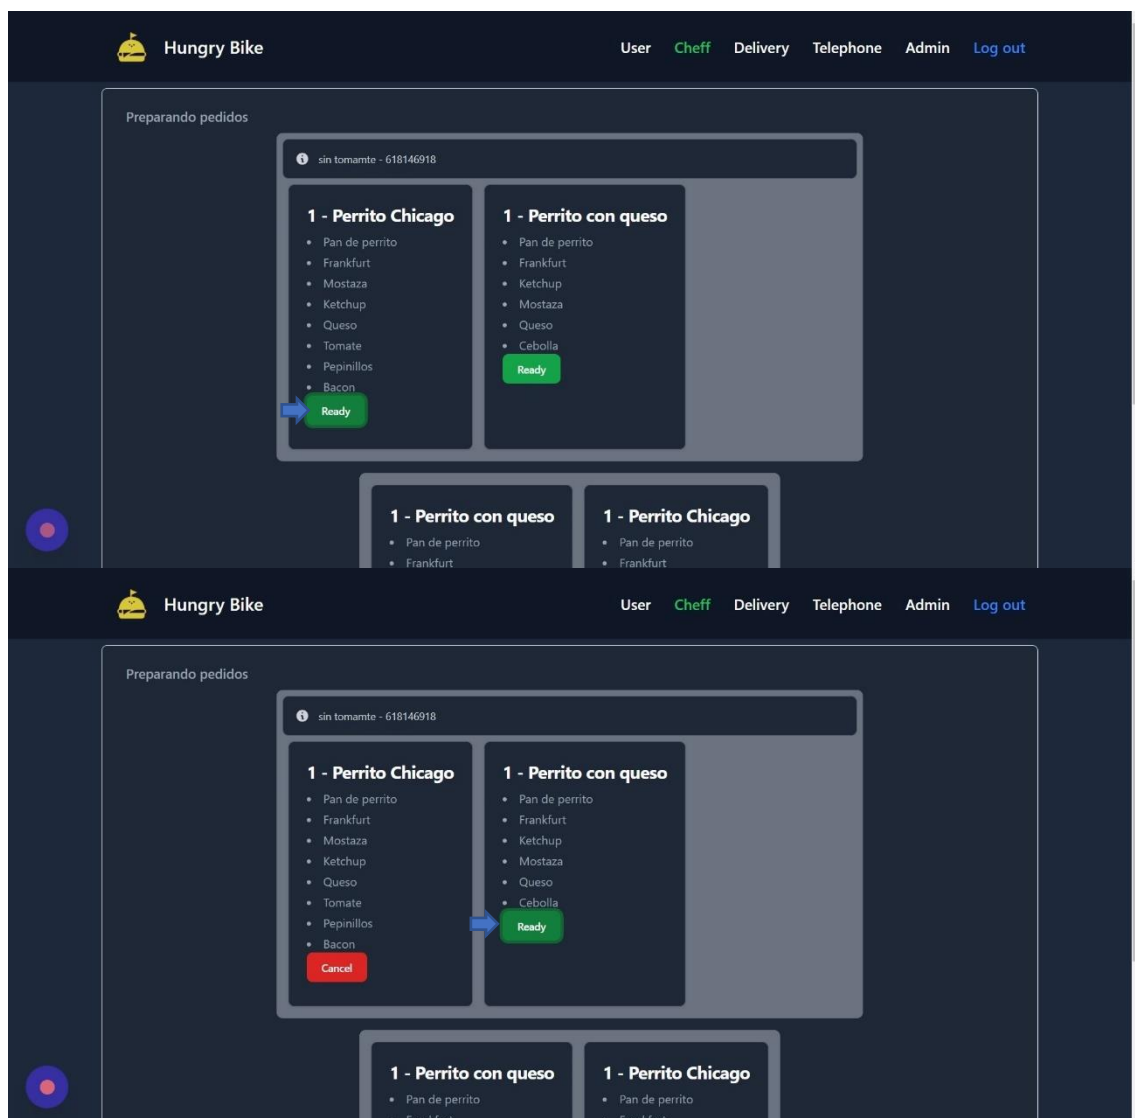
Hungry Bike

User Cheff Delivery Telephone Admin Log out

Preparando pedidos

sin tomamte - 618146918

1 - Perrito Chicago
- Pan de perrito
- Frankfurt
- Mostaza
- Ketchup
- Queso
- Tomate
- Pepinillos
- Bacon

Ready

1 - Perrito con queso
- Pan de perrito
- Frankfurt
- Ketchup
- Mostaza
- Queso
- Cebolla

Ready

1 - Perrito con queso
- Pan de perrito
- Frankfurt

1 - Perrito Chicago
- Pan de perrito
- Frankfurt

Hungry Bike

User Cheff Delivery Telephone Admin Log out

Preparando pedidos

sin tomamte - 618146918

1 - Perrito Chicago
- Pan de perrito
- Frankfurt
- Mostaza
- Ketchup
- Queso
- Tomate
- Pepinillos
- Bacon

Cancel

1 - Perrito con queso
- Pan de perrito
- Frankfurt
- Ketchup
- Mostaza
- Queso
- Cebolla

Ready

1 - Perrito con queso
- Pan de perrito

1 - Perrito Chicago
- Pan de perrito